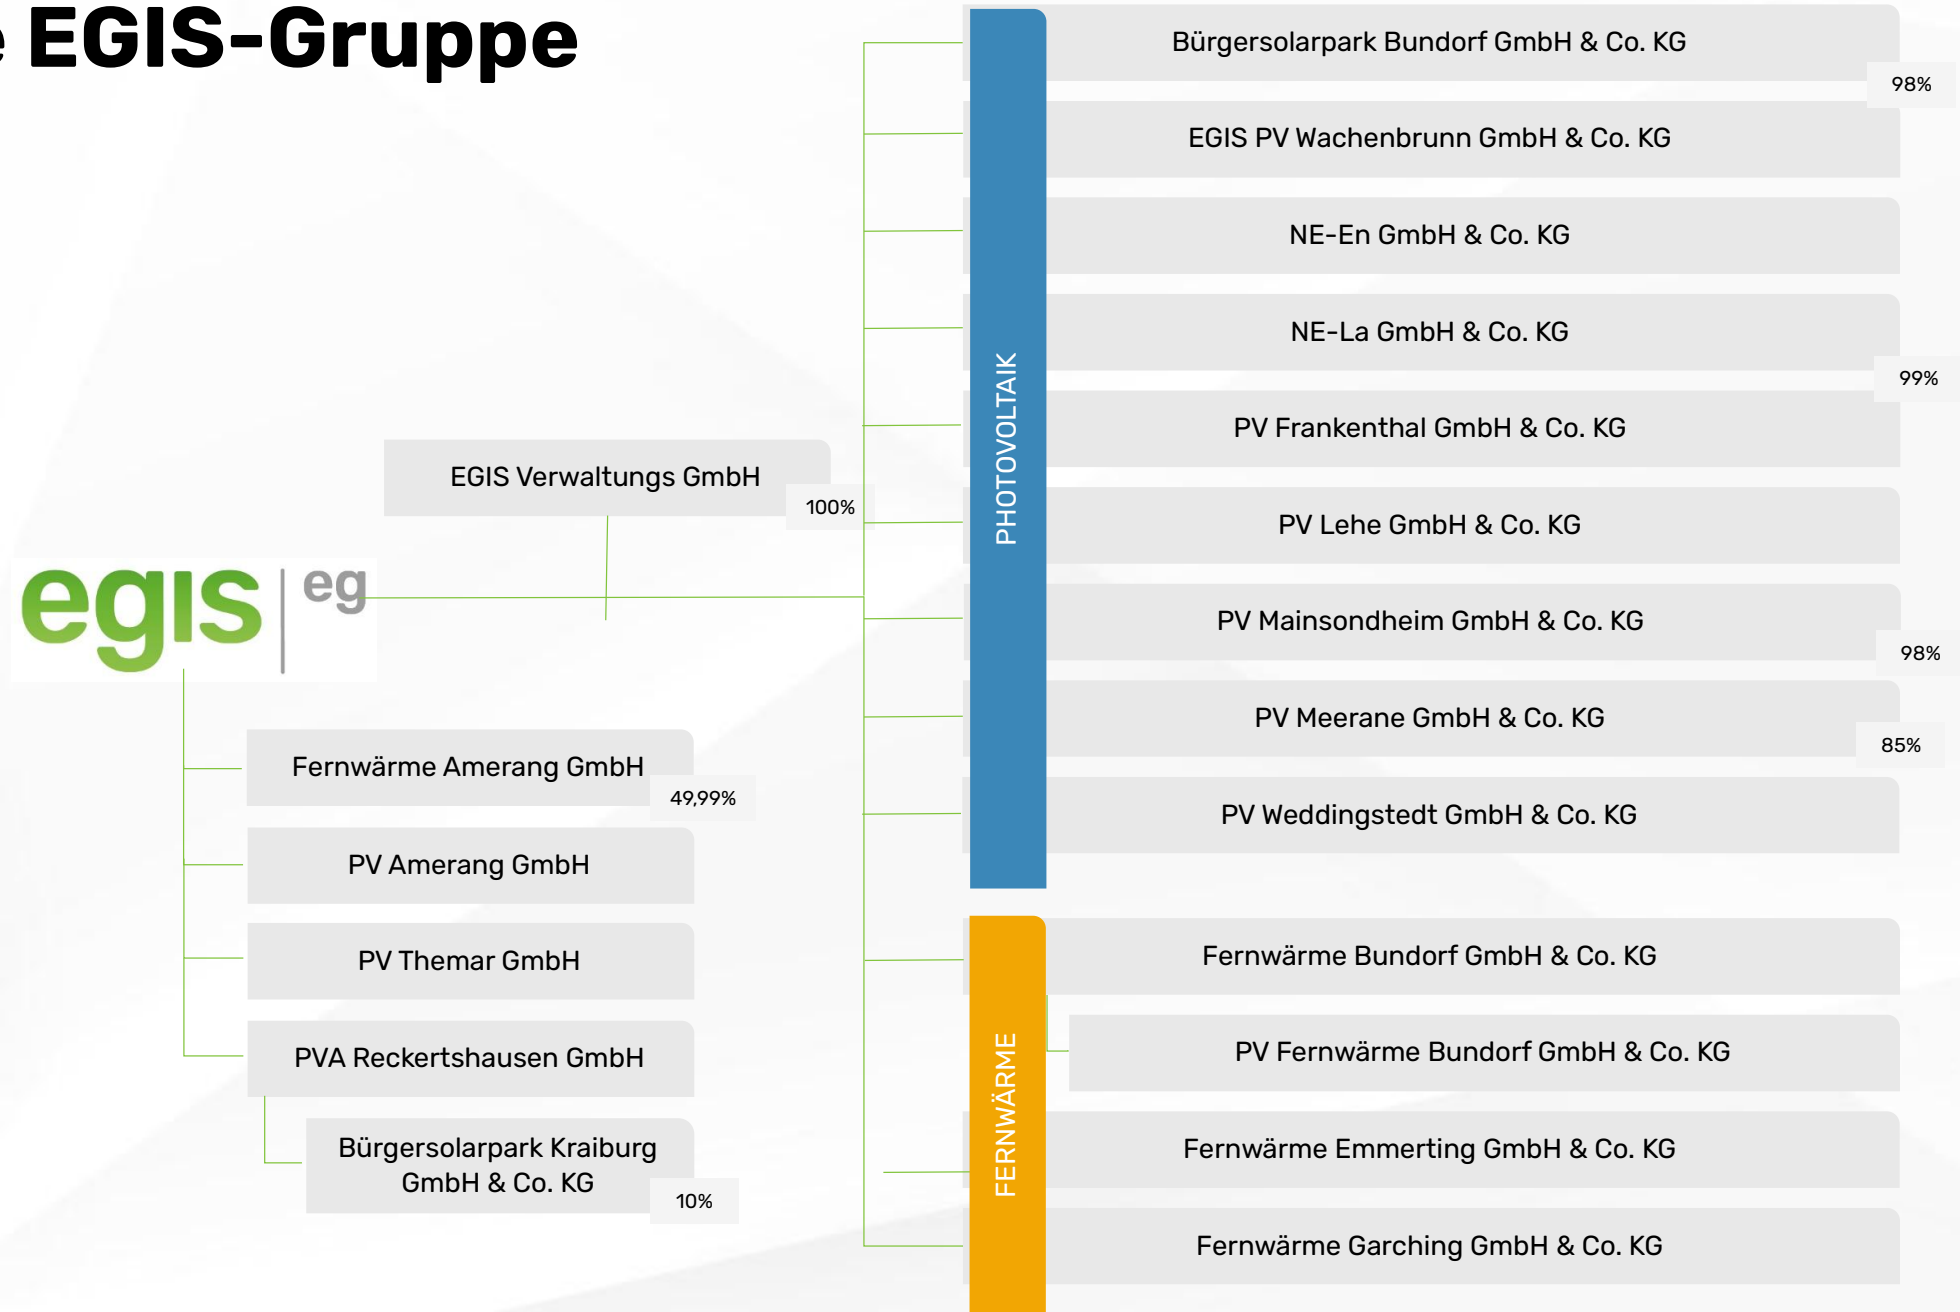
e EGIS-Gruppe

EGIS Verwaltungs GmbH
100%

egis eg

Fernwärme Amerang GmbH
49,99%

PV Amerang GmbH

PV Themar GmbH

PVA Reckertshausen GmbH

Bürgersolarpark Kraiburg GmbH & Co. KG
10%

PHOTOVOLTAIK

Bürgersolarpark Bundorf GmbH & Co. KG
98%

EGIS PV Wachenbrunn GmbH & Co. KG

NE-En GmbH & Co. KG

NE-La GmbH & Co. KG
99%

PV Frankenthal GmbH & Co. KG

PV Lehe GmbH & Co. KG

PV Mainsondheim GmbH & Co. KG
98%

PV Meerane GmbH & Co. KG
85%

PV Weddingstedt GmbH & Co. KG

FERNWÄRME

Fernwärme Bundorf GmbH & Co. KG

PV Fernwärme Bundorf GmbH & Co. KG

Fernwärme Emmerting GmbH & Co. KG

Fernwärme Garching GmbH & Co. KG